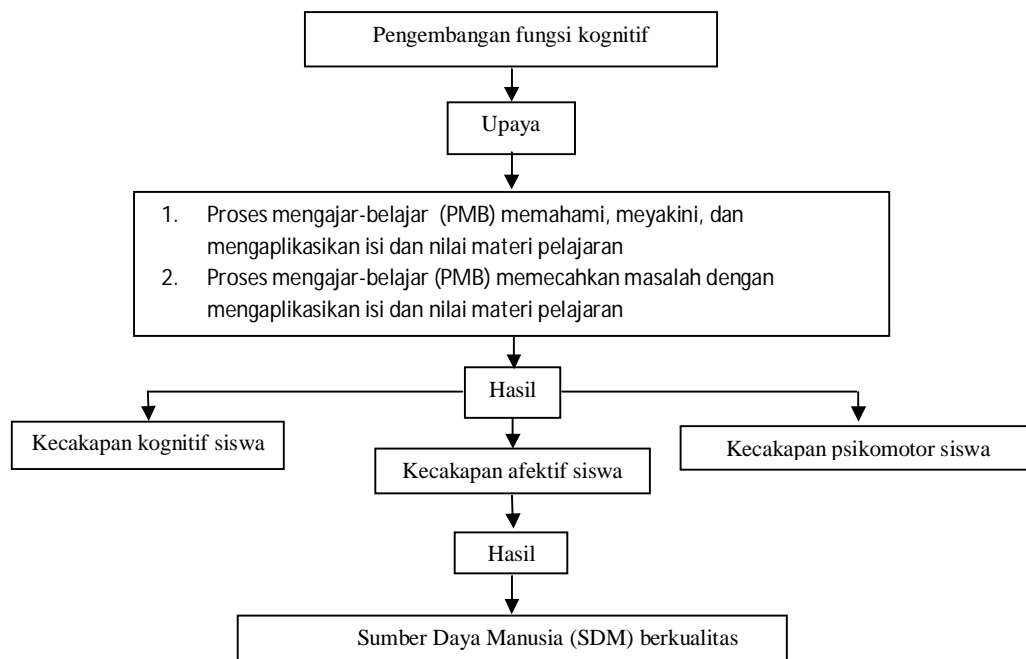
Pengembangan fungsi kognitif

Upaya

1. Proses mengajar-belajar (PMB) memahami, meyakini, dan mengaplikasikan isi dan nilai materi pelajaran
2. Proses mengajar-belajar (PMB) memecahkan masalah dengan mengaplikasikan isi dan nilai materi pelajaran

Hasil

Kecakapan kognitif siswa

Kecakapan afektif siswa

Kecakapan psikomotor siswa

Hasil

Sumber Daya Manusia (SDM) berkualitas